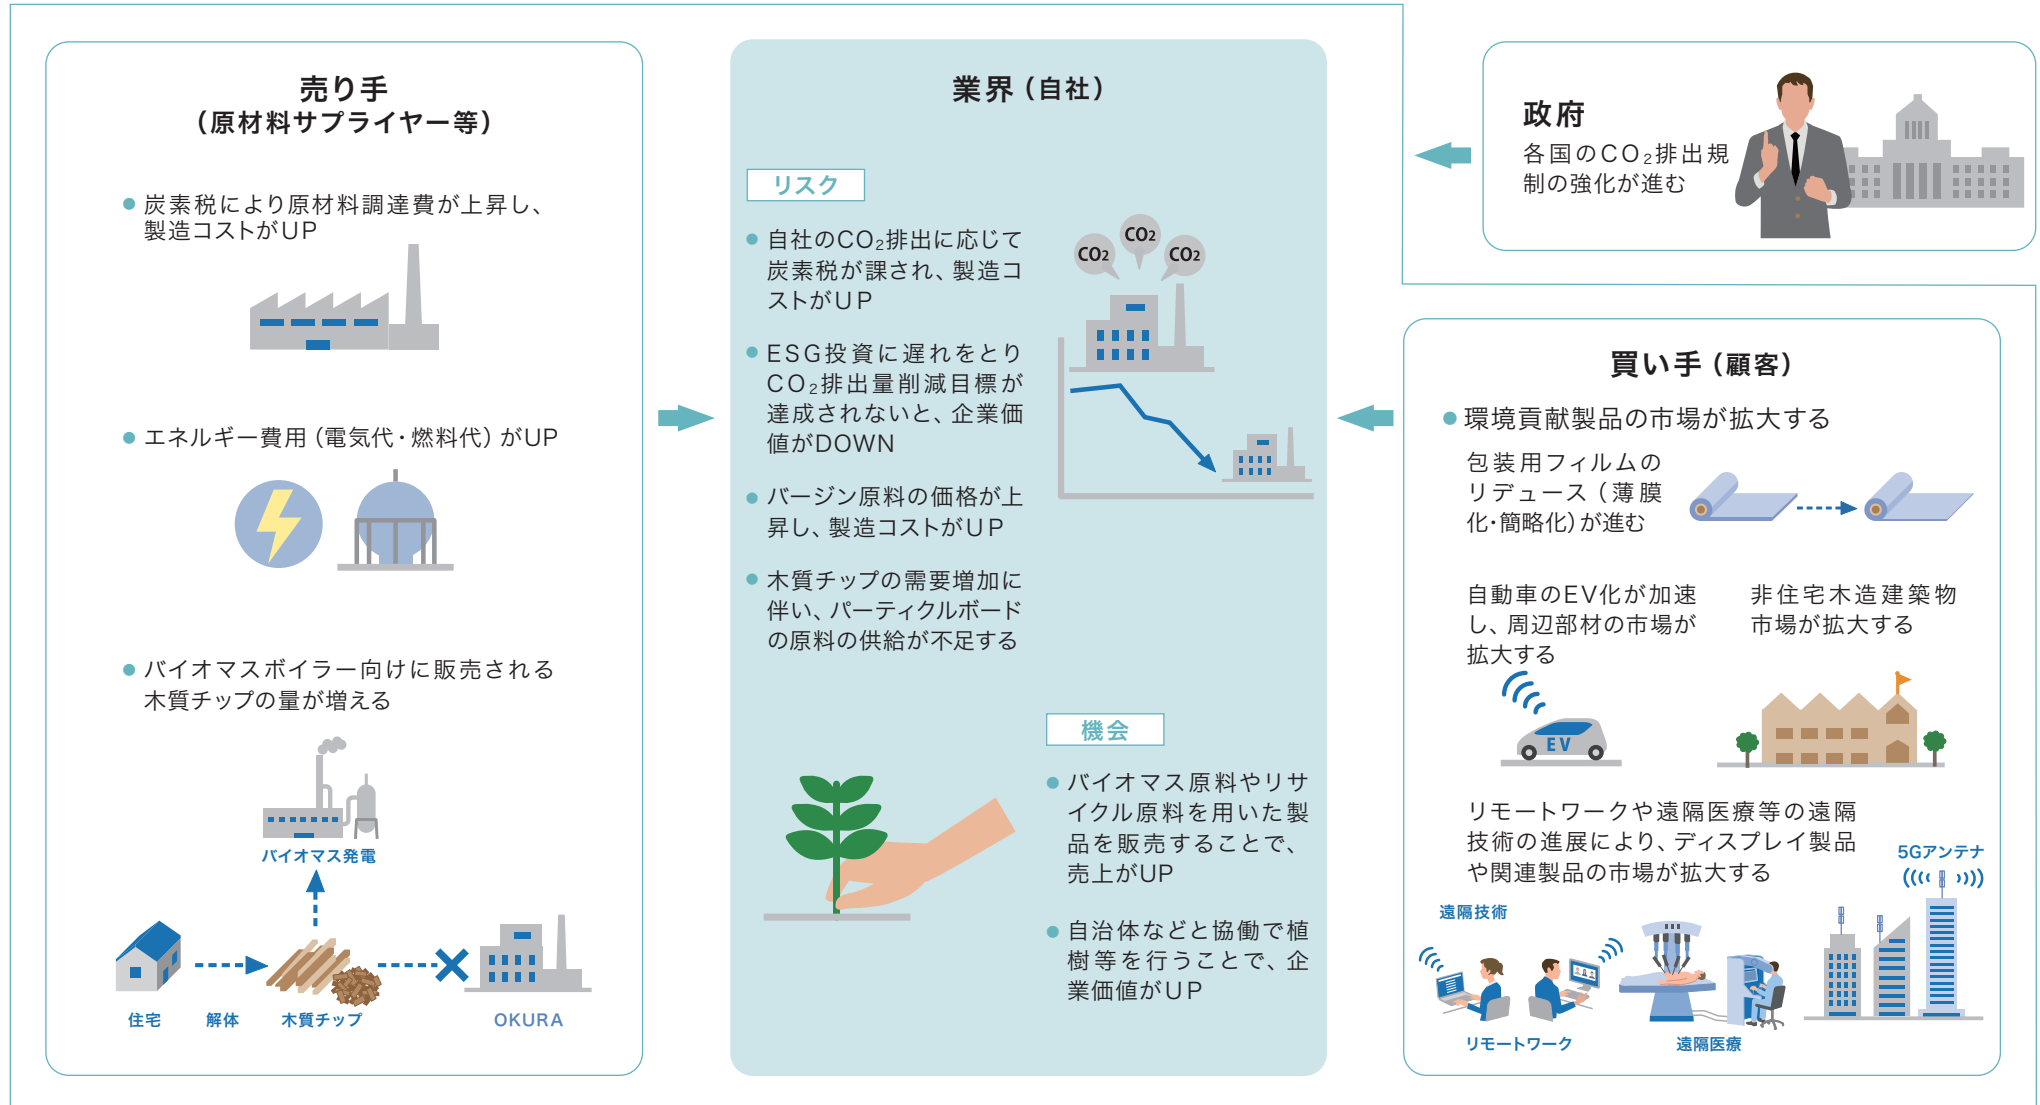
売り手
（原材料サプライヤー等）

● 炭素税により原材料調達費が上昇し、製造コストがUP

● エネルギー費用（電気代・燃料代）がUP

● バイオマスボイラー向けに販売される木質チップの量が増える

バイオマス発電

住宅　解体　木質チップ　OKURA

業界（自社）

リスク

● 自社の$CO_2$排出に応じて炭素税が課され、製造コストがUP

● ESG投資に遅れをとり$CO_2$排出量削減目標が達成されないと、企業価値がDOWN

● バージン原料の価格が上昇し、製造コストがUP

● 木質チップの需要増加に伴い、パーティクルボードの原料の供給が不足する

$CO_2$ $CO_2$ $CO_2$

機会

● バイオマス原料やリサイクル原料を用いた製品を販売することで、売上がUP

● 自治体などと協働で植樹等を行うことで、企業価値がUP

政府
各国の$CO_2$排出規制の強化が進む

買い手（顧客）

● 環境貢献製品の市場が拡大する

包装用フィルムのリデュース（薄膜化・簡略化）が進む

自動車のEV化が加速し、周辺部材の市場が拡大する

非住宅木造建築物市場が拡大する

EV

リモートワークや遠隔医療等の遠隔技術の進展により、ディスプレイ製品や関連製品の市場が拡大する

5Gアンテナ

遠隔技術

リモートワーク　遠隔医療